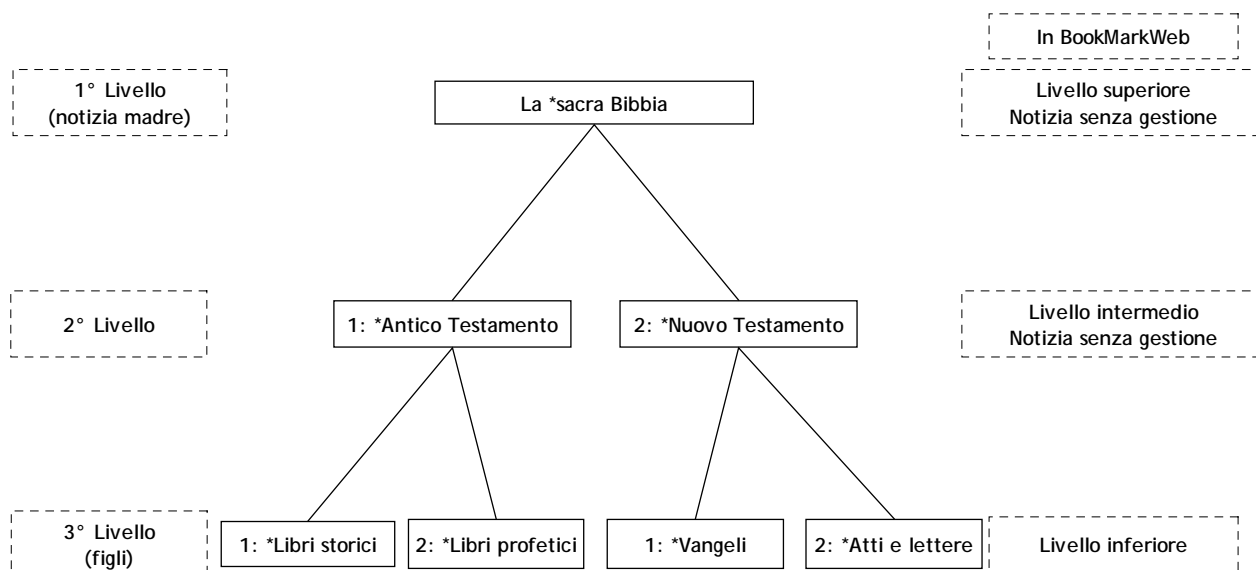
In BookMarkWeb

1° Livello
(notizia madre)

La *sacra Bibbia

Livello superiore
Notizia senza gestione

2° Livello

1: *Antico Testamento

2: *Nuovo Testamento

Livello intermedio
Notizia senza gestione

3° Livello
(figli)

1: *Libri storici

2: *Libri profetici

1: *Vangeli

2: *Atti e lettere

Livello inferiore